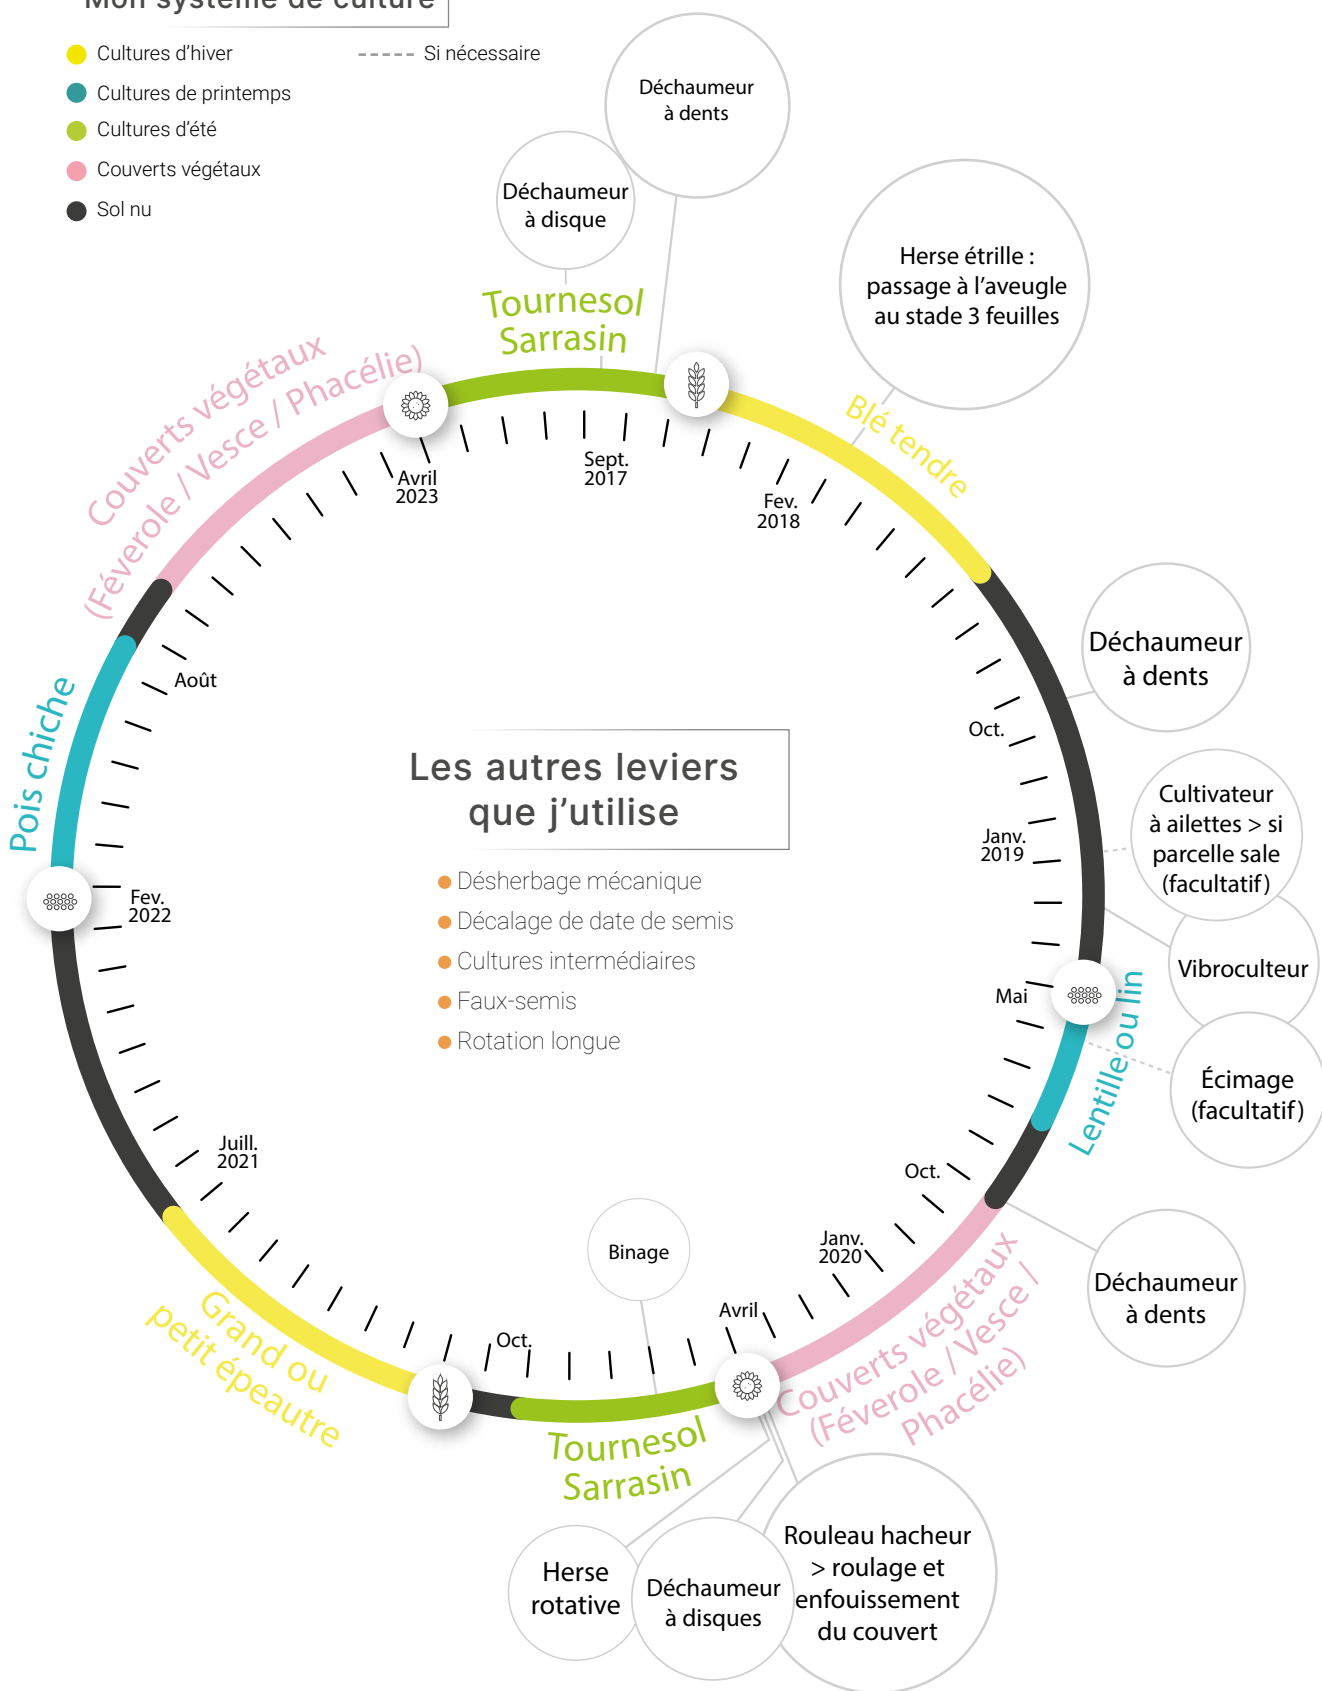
Mon système de culture

Cultures d'hiver
Cultures de printemps
Cultures d'été
Couverts végétaux
Sol nu

Si nécessaire

Déchaumeur à dents

Déchaumeur à disque

Tournesol
Sarrasin

Herse étrille : passage à l'aveugle au stade 3 feuilles

Blé tendre

Couverts végétaux
(Féverole / Vesce / Phacélie)

Avril 2023

Sept. 2017

Fev. 2018

Déchaumeur à dents

Oct.

Cultivateur à ailettes > si parcelle sale (facultatif)

Janv. 2019

Vibroculteur

Mai

Écimage (facultatif)

Lentille ou lin

Pois chiche

Août

Les autres leviers que j'utilise

Désherbage mécanique
Décalage de date de semis
Cultures intermédiaires
Faux-semis
Rotation longue

Fev. 2022

Juill. 2021

Oct.

Janv. 2020

Déchaumeur à dents

Binage

Avril

Oct.

Grand ou petit épeautre

Tournesol
Sarrasin

Couverts végétaux
(Féverole / Vesce / Phacélie)

Herse rotative

Déchaumeur à disques

Rouleau hacheur > roulage et enfouissement du couvert